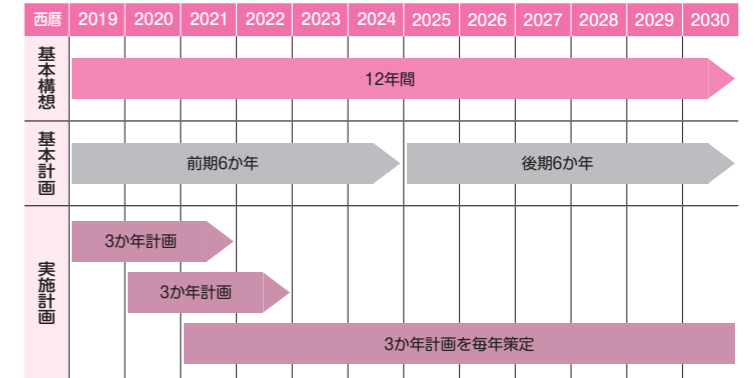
| 西暦 | 2019 | 2020 | 2021 | 2022 | 2023 | 2024 | 2025 | 2026 | 2027 | 2028 | 2029 | 2030 |
|---|---|---|---|---|---|---|---|---|---|---|---|---|
| 基本構想 | 12年間 | | | | | | | | | | | |
| 基本計画 | 前期6か年 | | | | | | 後期6か年 | | | | | |
| 実施計画 | 3か年計画 | | | | | | | | | | | |
| | | 3か年計画 | | | | | | | | | | |
| | | | 3か年計画を毎年策定 | | | | | | | | | |